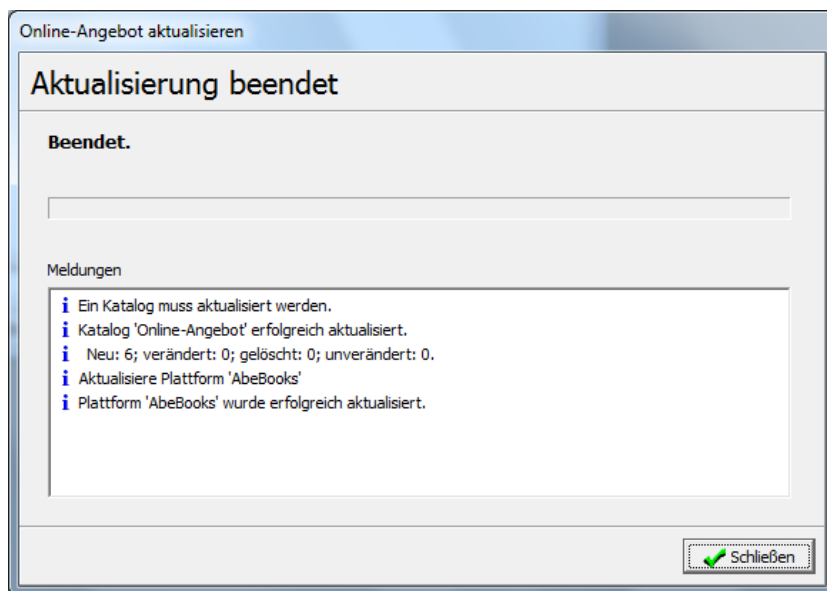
Online-Angebot aktualisieren

Aktualisierung beendet

Beendet.

Meldungen

i Ein Katalog muss aktualisiert werden.
i Katalog 'Online-Angebot' erfolgreich aktualisiert.
i Neu: 6; verändert: 0; gelöscht: 0; unverändert: 0.
i Aktualisiere Plattform 'AbeBooks'
i Plattform 'AbeBooks' wurde erfolgreich aktualisiert.

Schließen